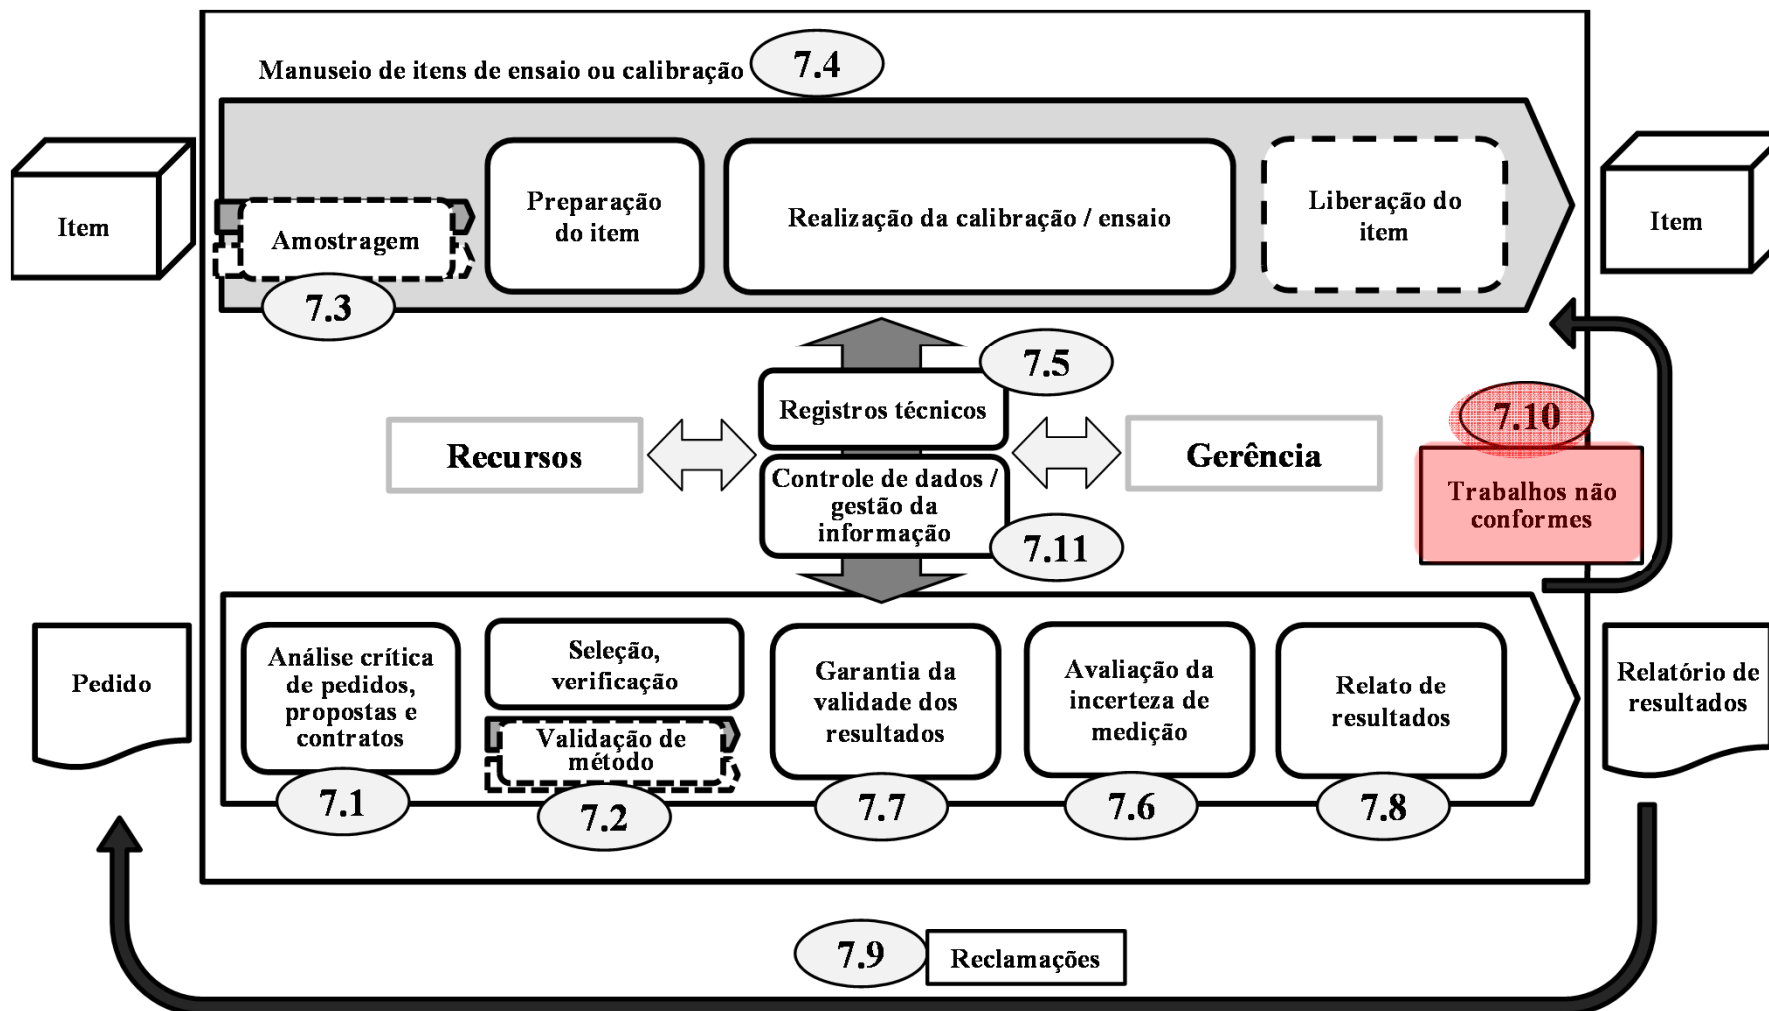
Manuseio de itens de ensaio ou calibração 7.4

Item

Amostragem

7.3

Preparação do item

Realização da calibração / ensaio

Liberação do item

Item

7.5

Registros técnicos

Recursos

Gerência

7.10

Trabalhos não conformes

Controle de dados / gestão da informação

7.11

Pedido

Análise crítica de pedidos, propostas e contratos

7.1

Seleção, verificação

Validação de método

7.2

Garantia da validade dos resultados

7.7

Avaliação da incerteza de medição

7.6

Relato de resultados

7.8

Relatório de resultados

7.9 Reclamações